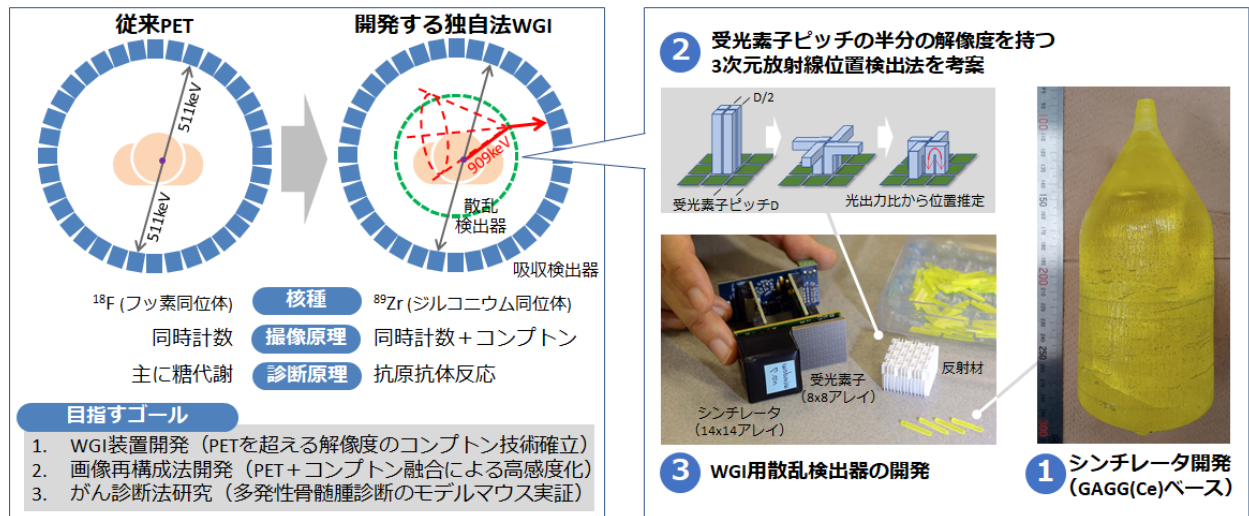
従来PET

開発する独自法WGI

511keV

511keV

909keV

散乱検出器

吸収検出器

$^{18}$F (フッ素同位体)　核種　$^{89}$Zr (ジルコニウム同位体)

同時計数　撮像原理　同時計数＋コンプトン

主に糖代謝　診断原理　抗原抗体反応

目指すゴール

1. WGI装置開発（PETを超える解像度のコンプトン技術確立）
2. 画像再構成法開発（PET＋コンプトン融合による高感度化）
3. がん診断法研究（多発性骨髄腫診断のモデルマウス実証）

2 受光素子ピッチの半分の解像度を持つ3次元放射線位置検出法を考案

D/2

受光素子ピッチD

光出力比から位置推定

受光素子（8x8アレイ）

反射材

シンチレータ（14x14アレイ）

3 WGI用散乱検出器の開発

1 シンチレータ開発（GAGG(Ce)ベース）